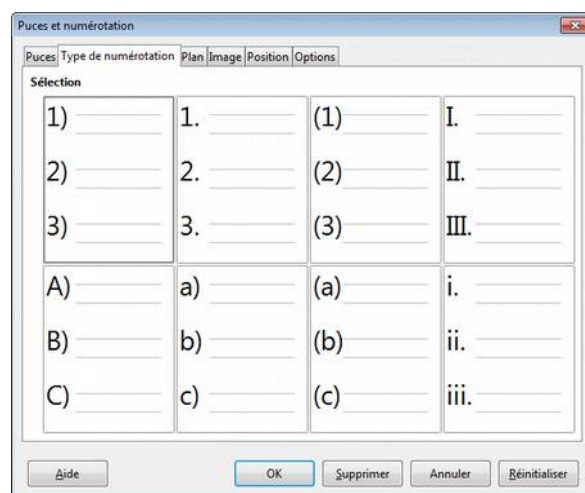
Puces et numérotation

Puces | Type de numérotation | Plan | Image | Position | Options

Sélection

| 1) | 1. | (1) | I. |
|---|---|---|---|
| 2) | 2. | (2) | II. |
| 3) | 3. | (3) | III. |
| A) | a) | (a) | i. |
| B) | b) | (b) | ii. |
| C) | c) | (c) | iii. |

Aide | OK | Supprimer | Annuler | Réinitialiser